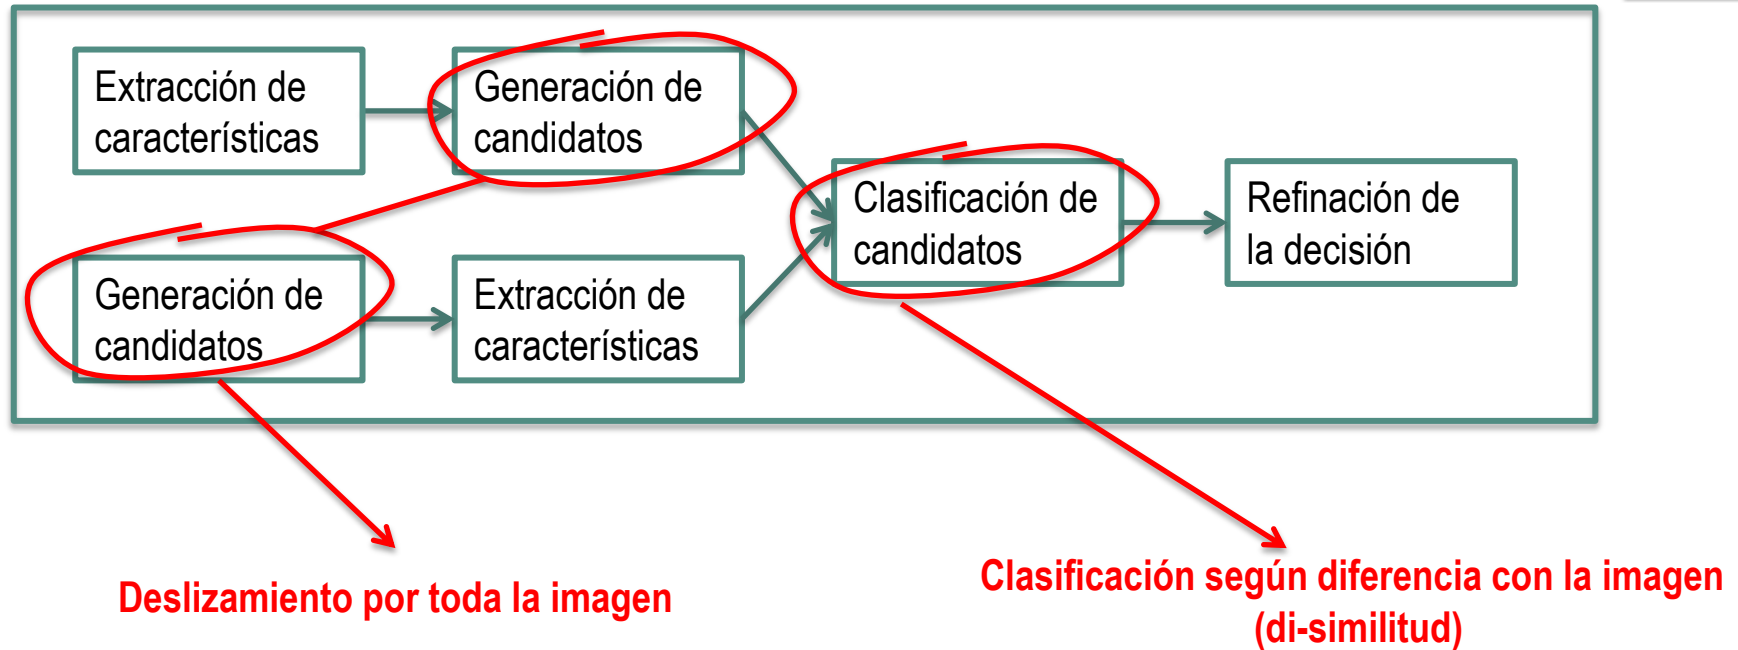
Extracción de características

Generación de candidatos

Generación de candidatos

Extracción de características

Clasificación de candidatos

Refinación de la decisión

Deslizamiento por toda la imagen

Clasificación según diferencia con la imagen (di-similitud)